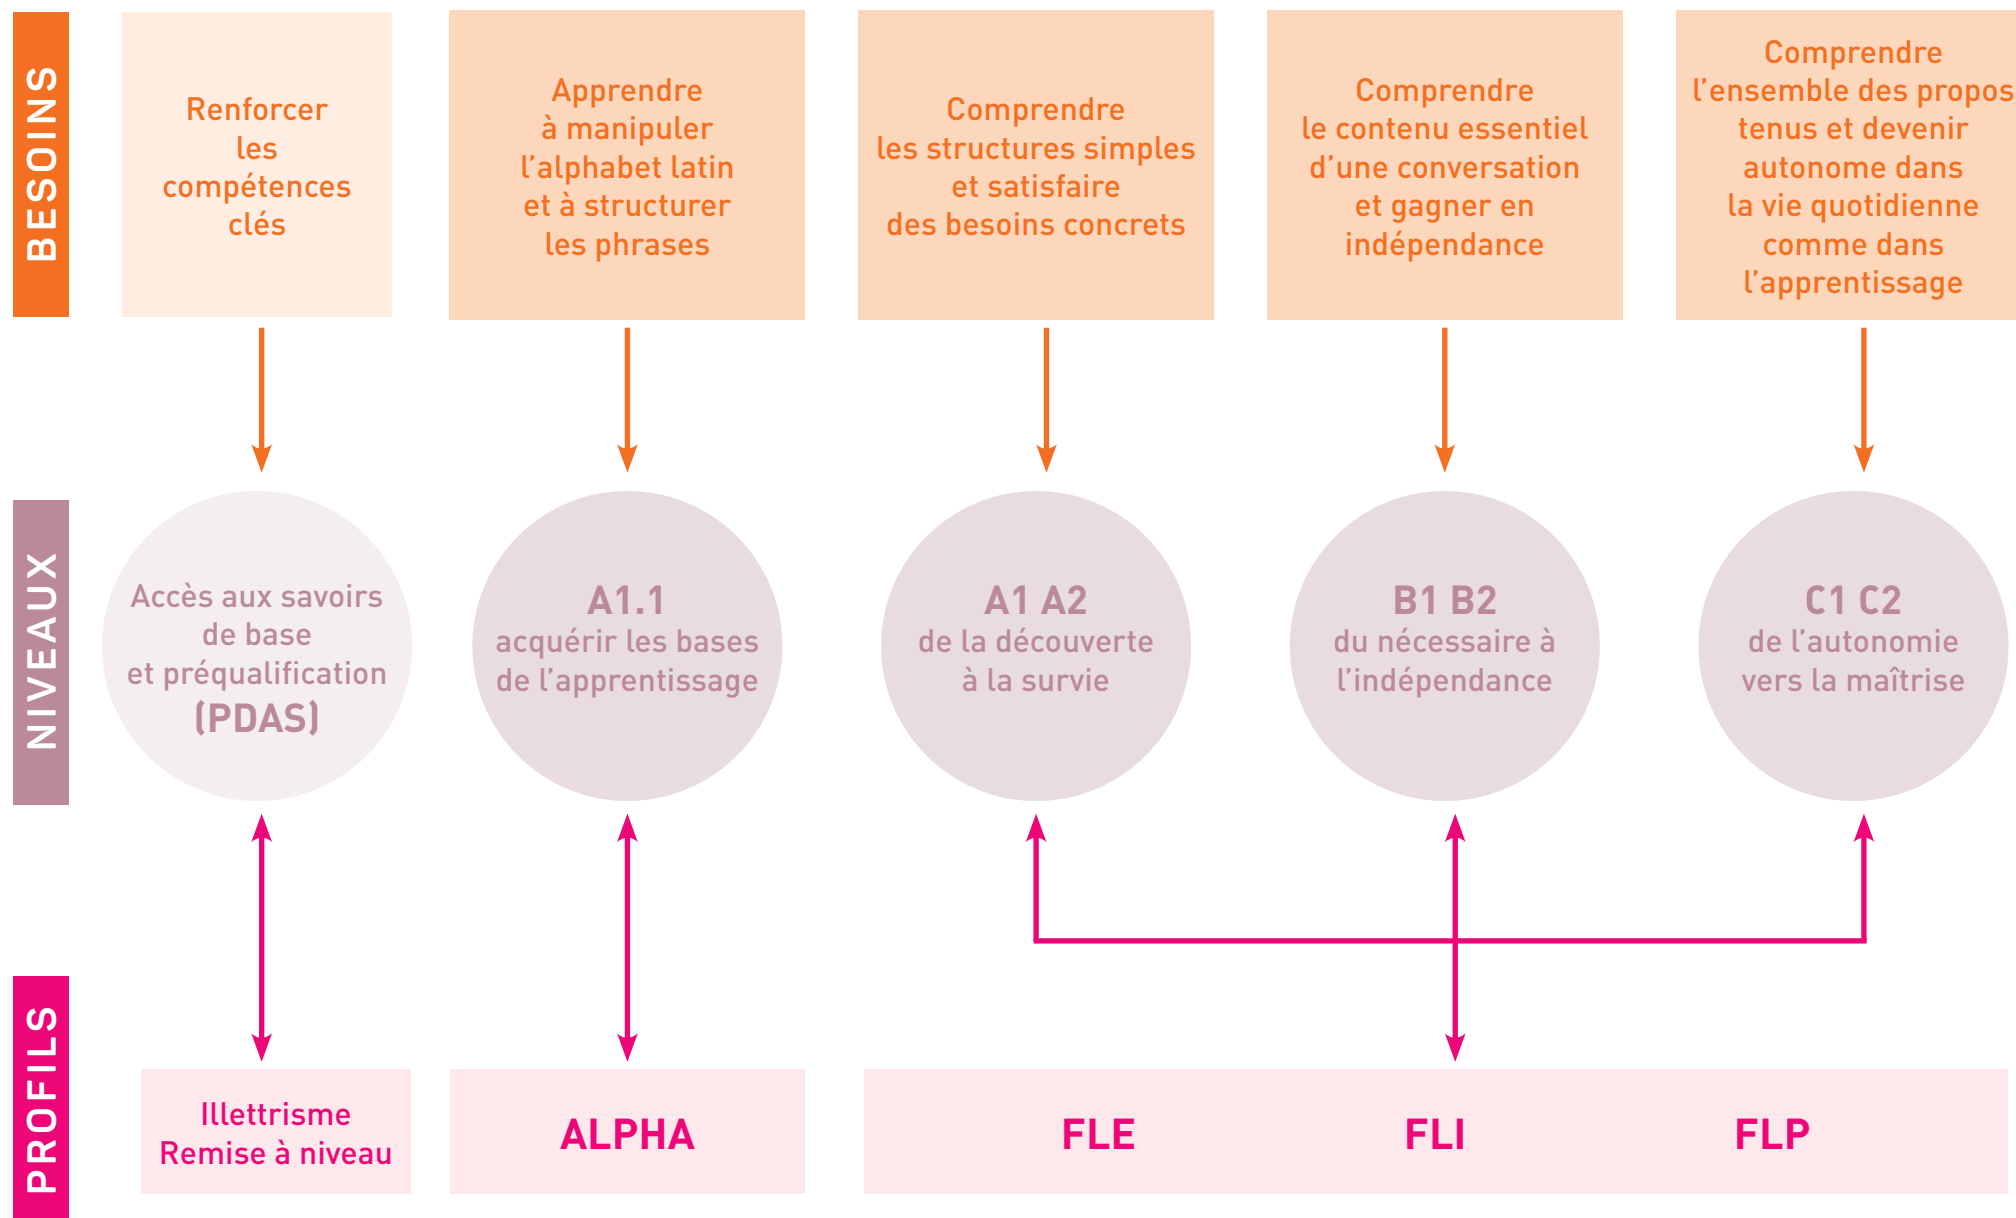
BESOINS

Renforcer les compétences clés

Apprendre à manipuler l'alphabet latin et à structurer les phrases

Comprendre les structures simples et satisfaire des besoins concrets

Comprendre le contenu essentiel d'une conversation et gagner en indépendance

Comprendre l'ensemble des propos tenus et devenir autonome dans la vie quotidienne comme dans l'apprentissage

NIVEAUX

Accès aux savoirs de base et préqualification (PDAS)

A1.1
acquérir les bases de l'apprentissage

A1 A2
de la découverte à la survie

B1 B2
du nécessaire à l'indépendance

C1 C2
de l'autonomie vers la maîtrise

PROFILS

Illettrisme
Remise à niveau

ALPHA

FLE

FLI

FLP